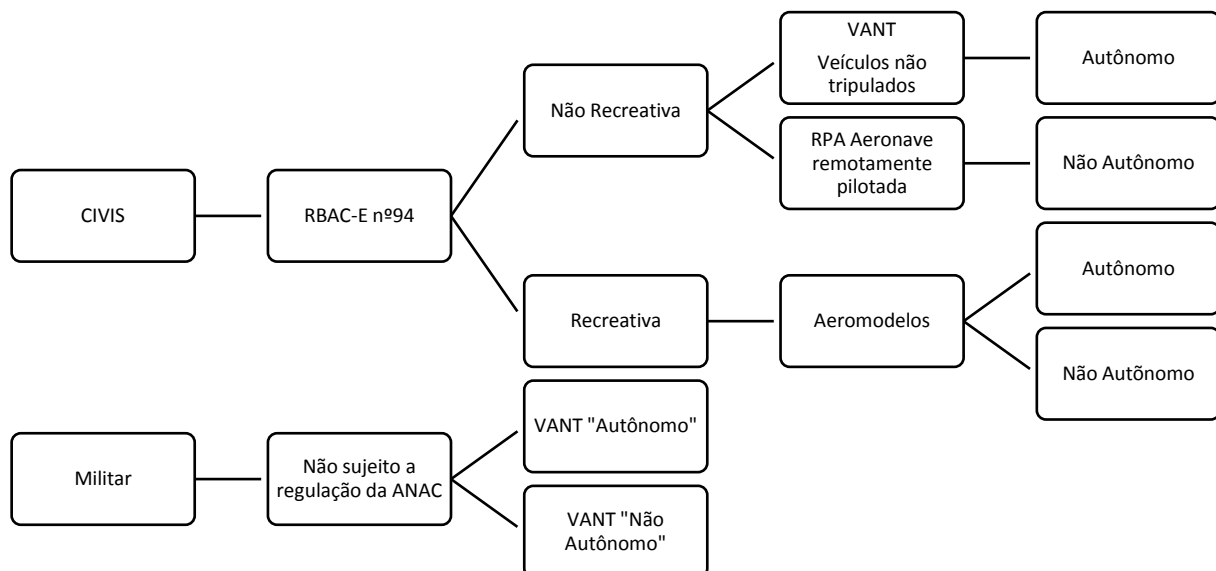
CIVIS

RBAC-E nº94

Não Recreativa

VANT
Veículos não tripulados

Autônomo

RPA Aeronave remotamente pilotada

Não Autônomo

Recreativa

Aeromodelos

Autônomo

Não Autônomo

Militar

Não sujeito a regulação da ANAC

VANT "Autônomo"

VANT "Não Autônomo"